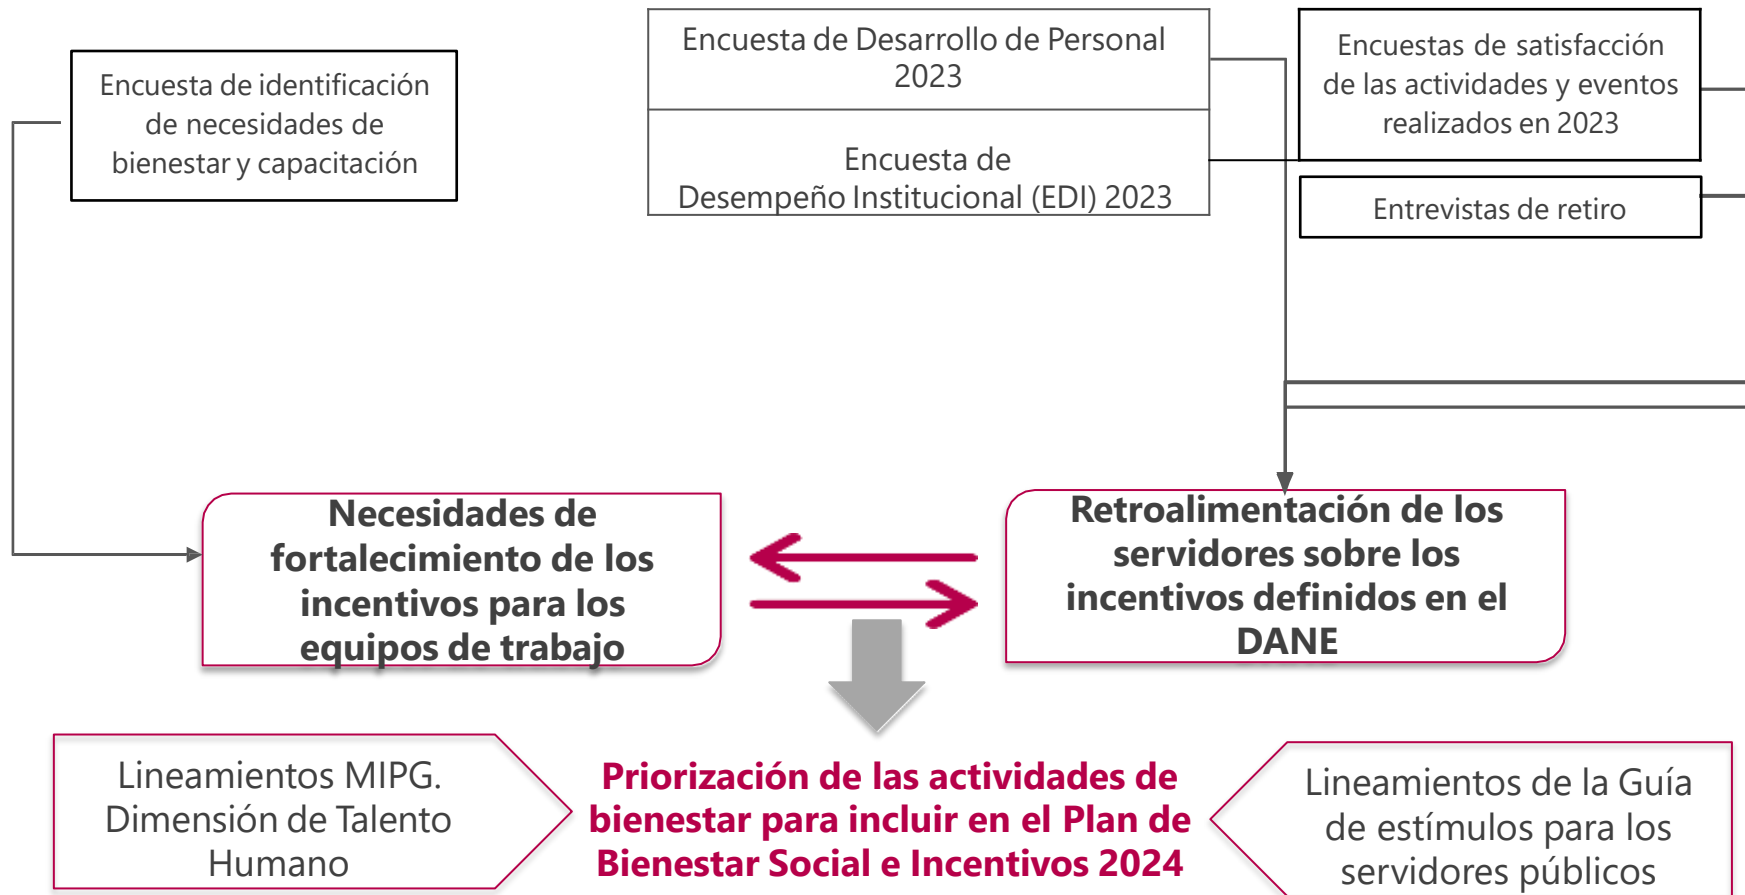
Encuesta de identificación de necesidades de bienestar y capacitación

Encuesta de Desarrollo de Personal 2023

Encuesta de Desempeño Institucional (EDI) 2023

Encuestas de satisfacción de las actividades y eventos realizados en 2023

Entrevistas de retiro

Necesidades de fortalecimiento de los incentivos para los equipos de trabajo

Retroalimentación de los servidores sobre los incentivos definidos en el DANE

Lineamientos MIPG. Dimensión de Talento Humano

Priorización de las actividades de bienestar para incluir en el Plan de Bienestar Social e Incentivos 2024

Lineamientos de la Guía de estímulos para los servidores públicos